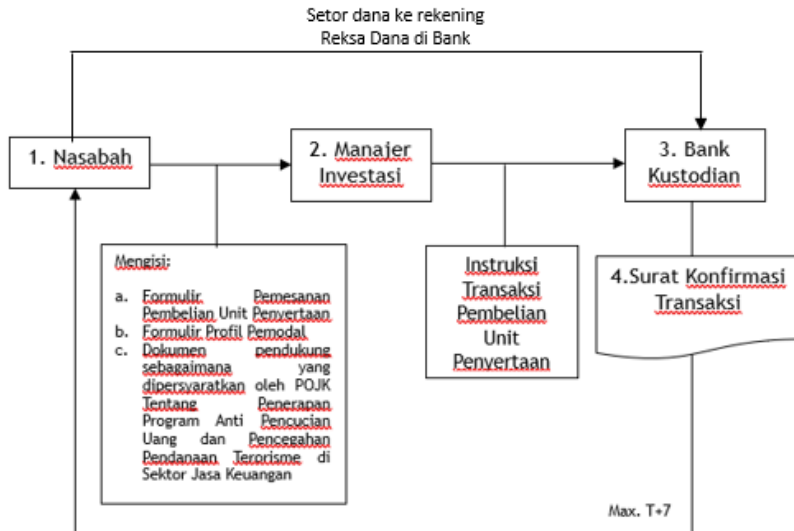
Setor dana ke rekening Reksa Dana di Bank

1. Nasabah

2. Manajer Investasi

3. Bank Kustodian

Mengisi:

a. Formulir Pemesanan Pembelian Unit Penyertaan
b. Formulir Profil Pemodal
c. Dokumen pendukung sebagaimana yang dipersyaratkan oleh POJK Tentang Penerapan Program Anti Pencucian Uang dan Pencegahan Pendanaan Terorisme di Sektor Jasa Keuangan

Instruksi Transaksi Pembelian Unit Penyertaan

4.Surat Konfirmasi Transaksi

Max. T+7